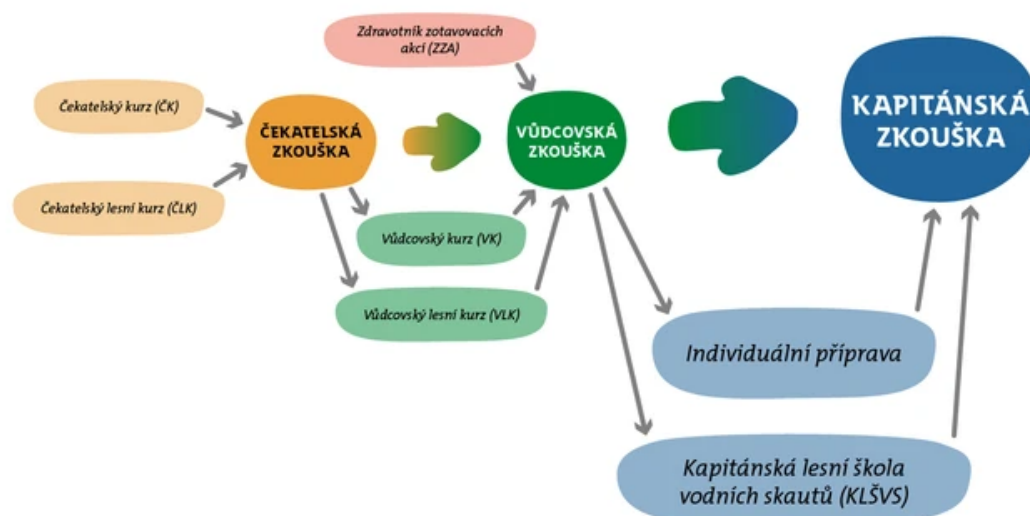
Zdravotník zotavovacích akcí (ZZA)

Čekatelský kurz (ČK)

Čekatelský lesní kurz (ČLK)

ČEKATELSKÁ ZKOUŠKA

VŮDCOVSKÁ ZKOUŠKA

KAPITÁNSKÁ ZKOUŠKA

Vůdcovský kurz (VK)

Vůdcovský lesní kurz (VLK)

Individuální příprava

Kapitánská lesní škola vodních skautů (KLŠVS)